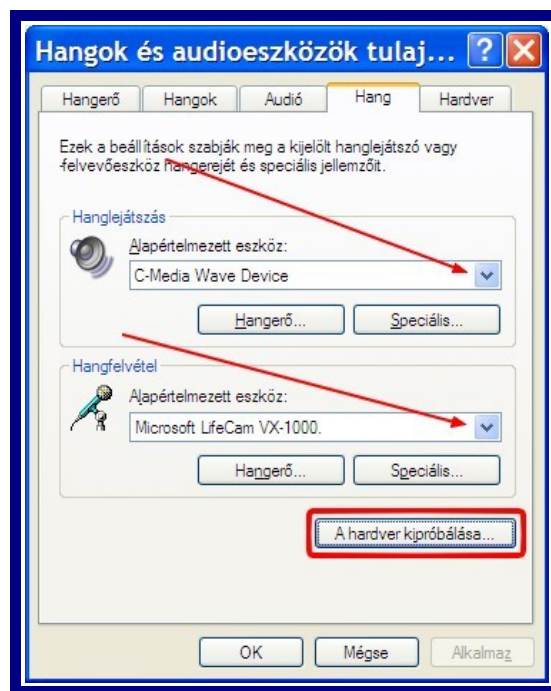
Hangok és audioeszközök tulaj...

Hangerő | Hangok | Audió | Hang | Hardver

Ezek a beállítások szabják meg a kijelölt hanglejátszó vagy felvevőeszköz hangerejét és speciális jellemzőit.

Hanglejátszás

Alapértelmezett eszköz:

C-Media Wave Device

Hangerő...

Speciális...

Hangfelvétel

Alapértelmezett eszköz:

Microsoft LifeCam VX-1000.

Hangerő...

Speciális...

A hardver kipróbálása...

OK

Mégse

Alkalmaz